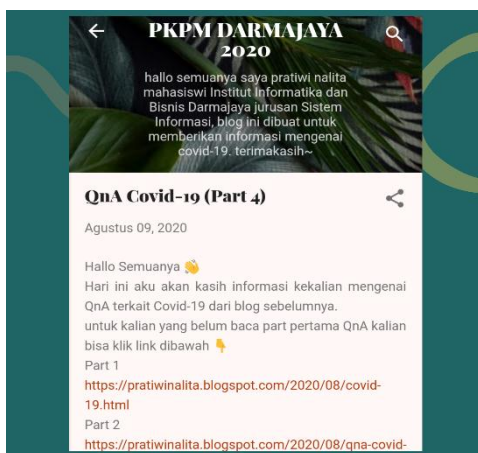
PKPM DARMAJAYA 2020

hallo semuanya saya pratiwi nalita mahasiswi Institut Informatika dan Bisnis Darmajaya jurusan Sistem Informasi, blog ini dibuat untuk memberikan informasi mengenai covid-19. terimakasih~

QnA Covid-19 (Part 4)

Agustus 09, 2020

Hallo Semuanya 👋
Hari ini aku akan kasih informasi kekalian mengenai QnA terkait Covid-19 dari blog sebelumnya.
untuk kalian yang belum baca part pertama QnA kalian bisa klik link dibawah 👇
Part 1
https://pratiwinalita.blogspot.com/2020/08/covid-19.html
Part 2
https://pratiwinalita.blogspot.com/2020/08/qna-covid-